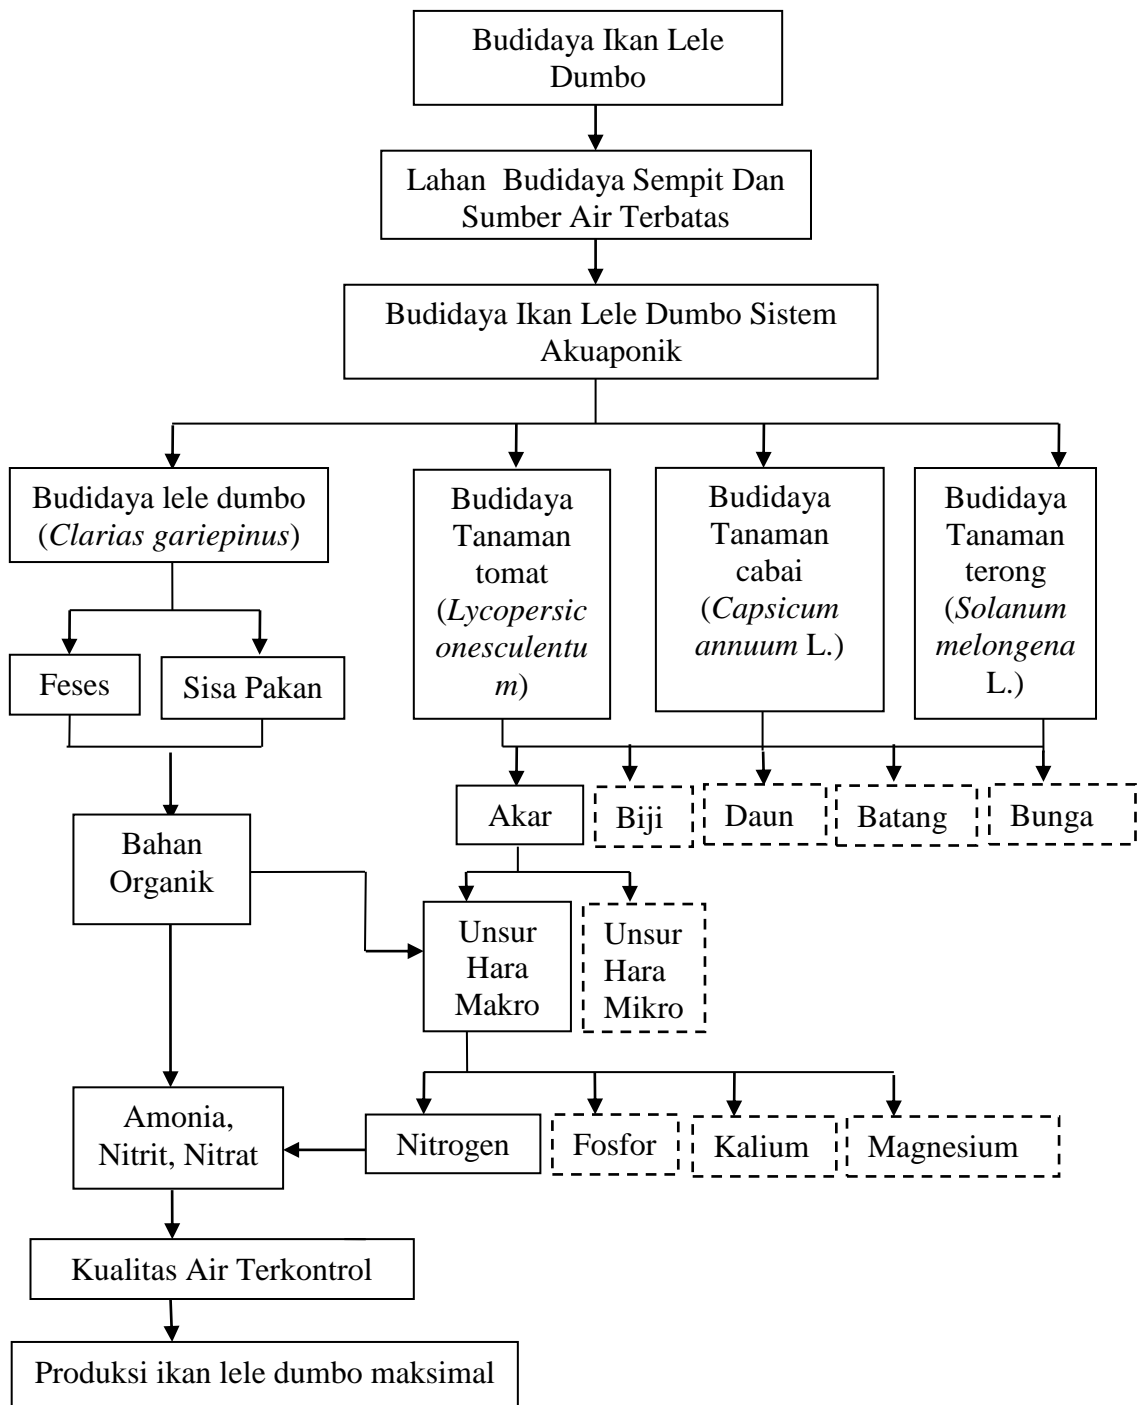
Budidaya Ikan Lele Dumbo

Lahan Budidaya Sempit Dan Sumber Air Terbatas

Budidaya Ikan Lele Dumbo Sistem Akuaponik

Budidaya lele dumbo (*Clarias gariepinus*)

Budidaya Tanaman tomat (*Lycopersiconesculentum*)

Budidaya Tanaman cabai (*Capsicum annuum* L.)

Budidaya Tanaman terong (*Solanum melongena* L.)

Feses

Sisa Pakan

Akar

Biji

Daun

Batang

Bunga

Bahan Organik

Unsur Hara Makro

Unsur Hara Mikro

Amonia, Nitrit, Nitrat

Nitrogen

Fosfor

Kalium

Magnesium

Kualitas Air Terkontrol

Produksi ikan lele dumbo maksimal